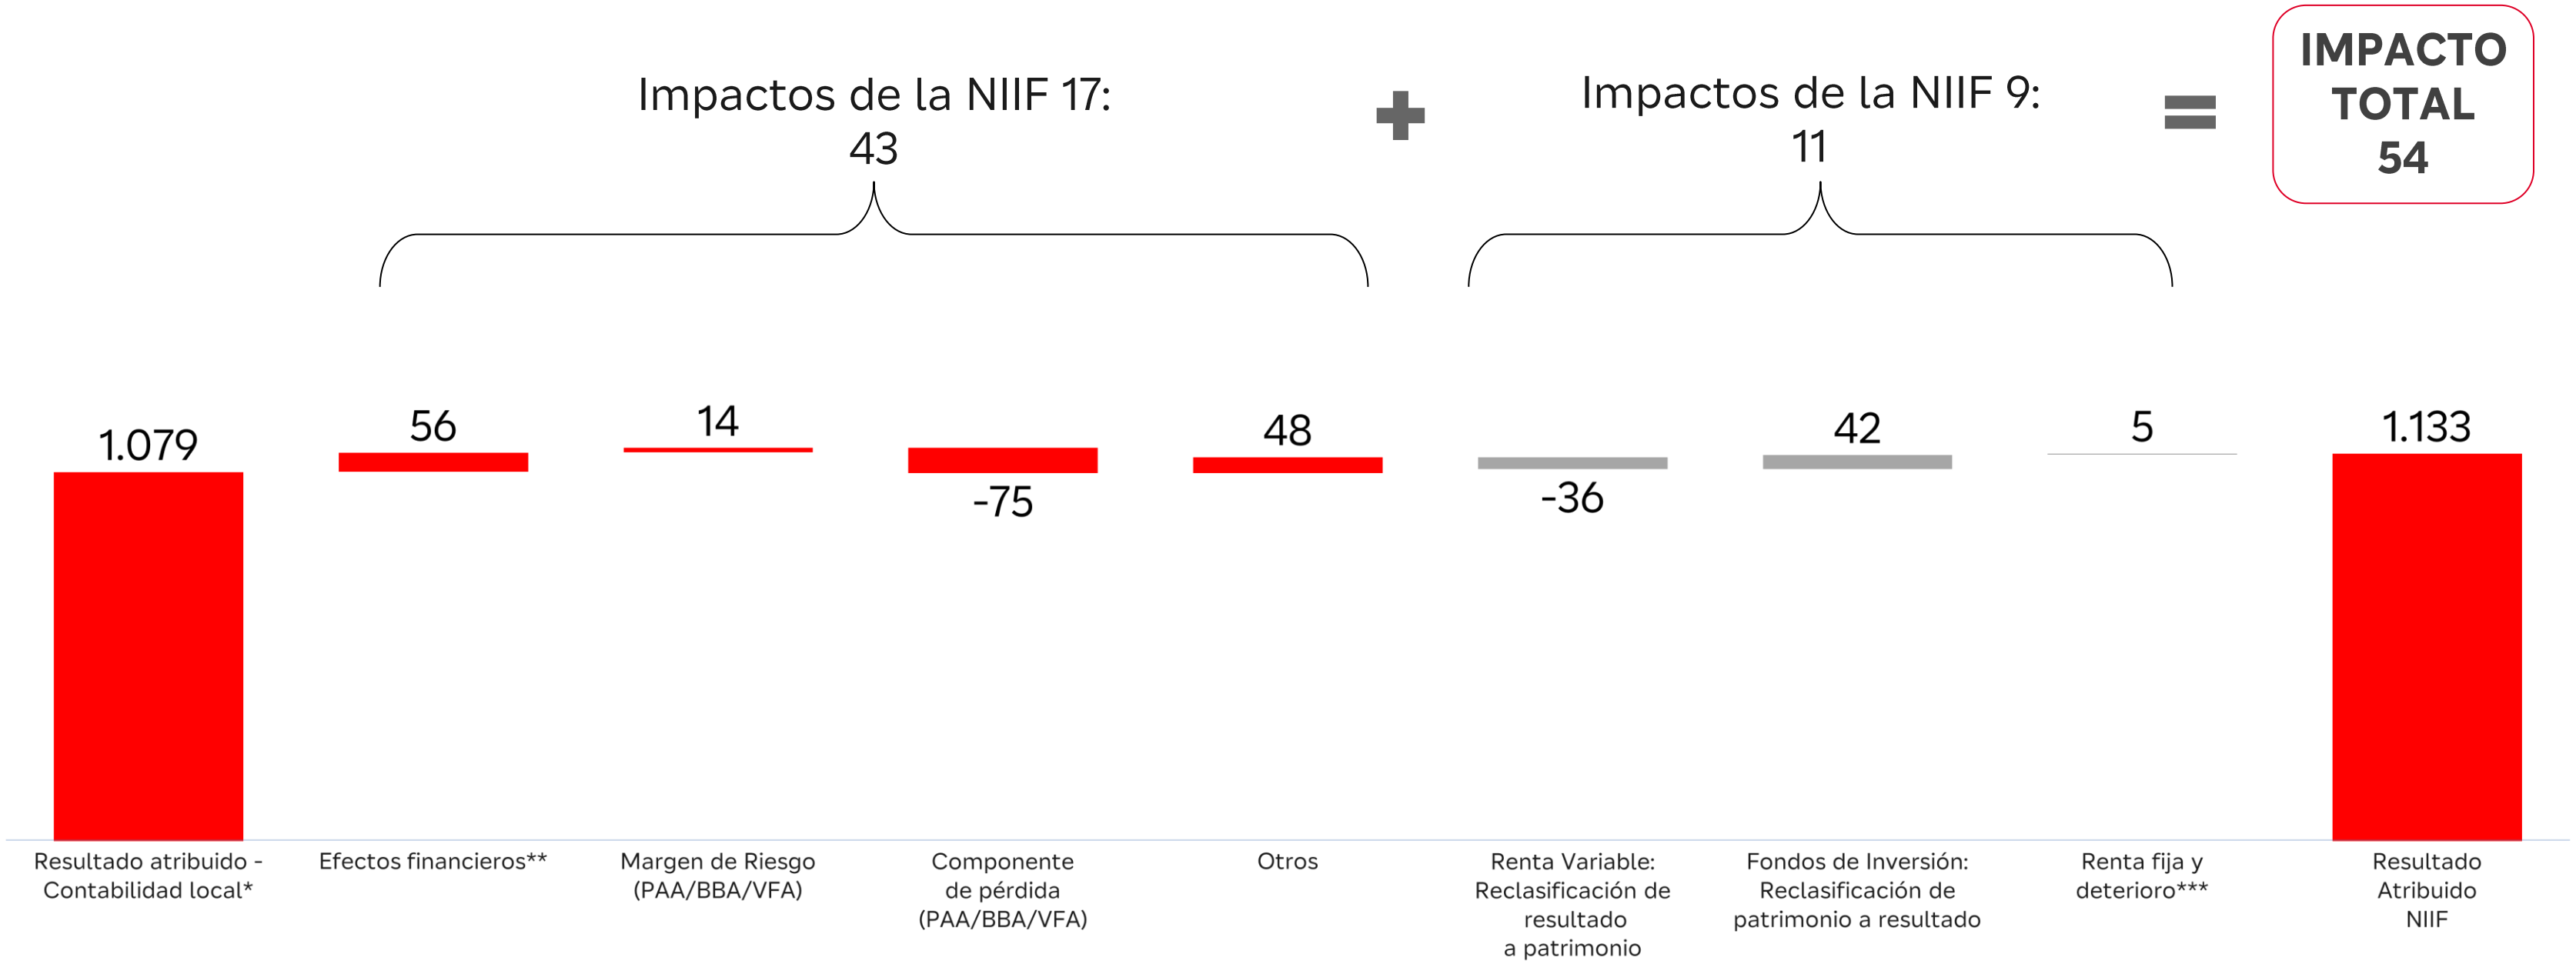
Impactos de la NIIF 17:
43

Impactos de la NIIF 9:
11

IMPACTO TOTAL
54

1.079

56

14

-75

48

-36

42

5

1.133

Resultado atribuido - Contabilidad local*

Efectos financieros**

Margen de Riesgo (PAA/BBA/VFA)

Componente de pérdida (PAA/BBA/VFA)

Otros

Renta Variable: Reclasificación de resultado a patrimonio

Fondos de Inversión: Reclasificación de patrimonio a resultado

Renta fija y deterioro***

Resultado Atribuido NIIF